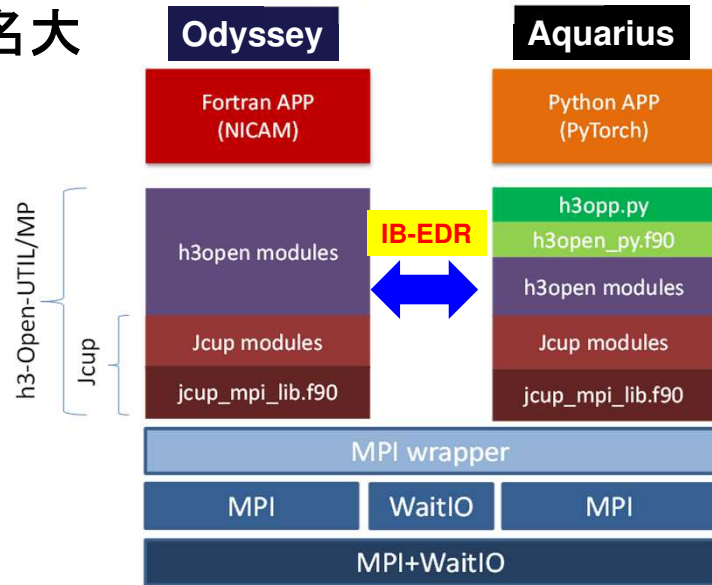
名大

Odyssey

Aquarius

Fortran APP (NICAM)

Python APP (PyTorch)

h3-Open-UTIL/MP

Jcup

h3open modules

IB-EDR

h3opp.py

h3open_py.f90

h3open modules

Jcup modules

Jcup modules

jcup_mpi_lib.f90

jcup_mpi_lib.f90

MPI wrapper

MPI

WaitIO

MPI

MPI+WaitIO